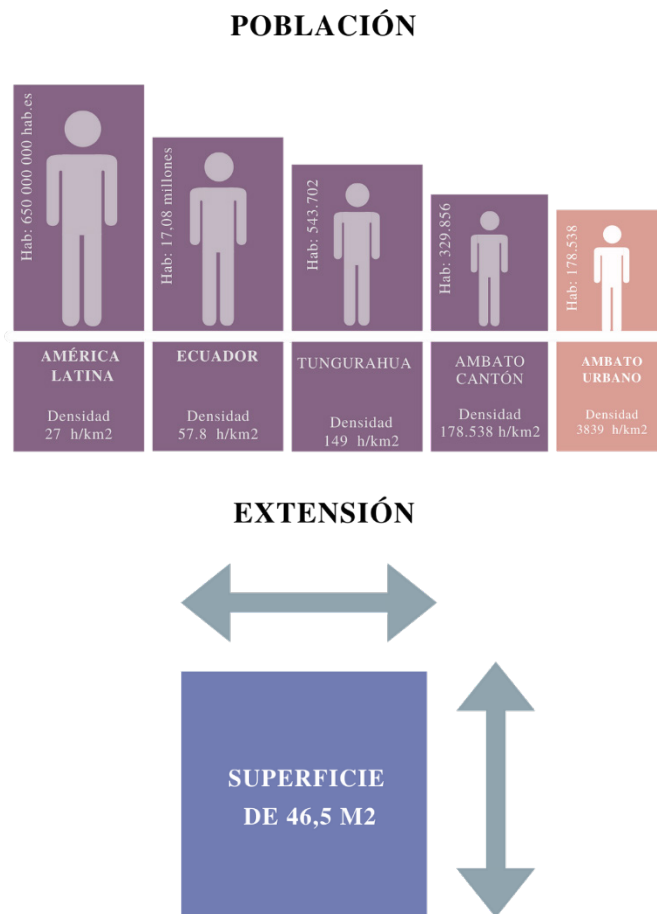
POBLACIÓN

Hab: 650 000 000 hab.es

Hab: 17,08 millones

Hab: 543.702

Hab: 329.856

Hab: 178.538

AMÉRICA LATINA

Densidad 27 h/km2

ECUADOR

Densidad 57.8 h/km2

TUNGURAHUA

Densidad 149 h/km2

AMBATO CANTÓN

Densidad 178.538 h/km2

AMBATO URBANO

Densidad 3839 h/km2

EXTENSIÓN

SUPERFICIE DE 46,5 M2